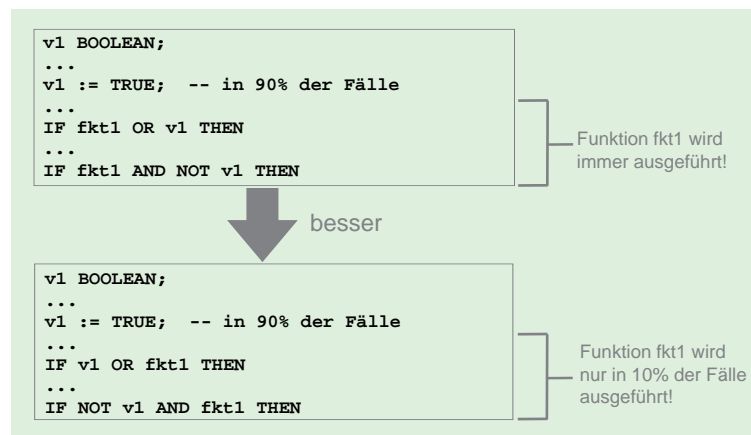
v1 BOOLEAN;
...
v1 := TRUE;  -- in 90% der Fälle
...
IF fkt1 OR v1 THEN
...
IF fkt1 AND NOT v1 THEN

Funktion fkt1 wird immer ausgeführt!

besser

v1 BOOLEAN;
...
v1 := TRUE;  -- in 90% der Fälle
...
IF v1 OR fkt1 THEN
...
IF NOT v1 AND fkt1 THEN

Funktion fkt1 wird nur in 10% der Fälle ausgeführt!